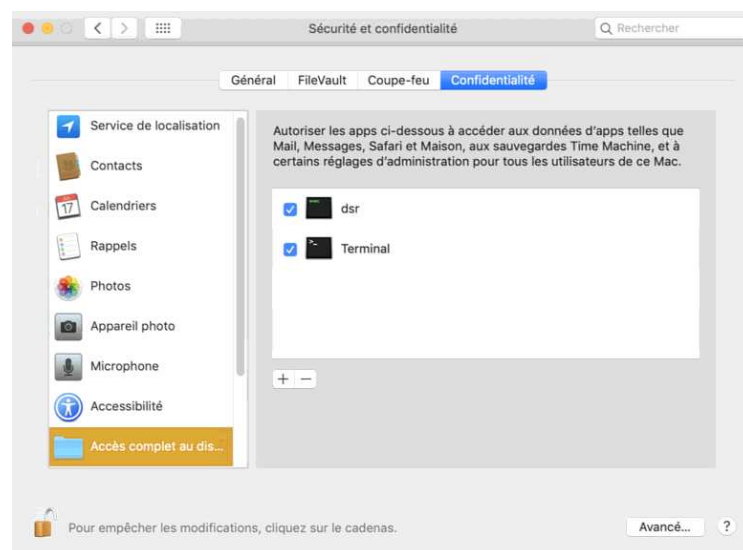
Sécurité et confidentialité

Rechercher

Général FileVault Coupe-feu Confidentialité

Service de localisation
Contacts
17 Calendriers
Rappels
Photos
Appareil photo
Microphone
Accessibilité
Accès complet au dis...

Autoriser les apps ci-dessous à accéder aux données d'apps telles que Mail, Messages, Safari et Maison, aux sauvegardes Time Machine, et à certains réglages d'administration pour tous les utilisateurs de ce Mac.

dsr
Terminal

+ −

Pour empêcher les modifications, cliquez sur le cadenas.

Avancé...

?